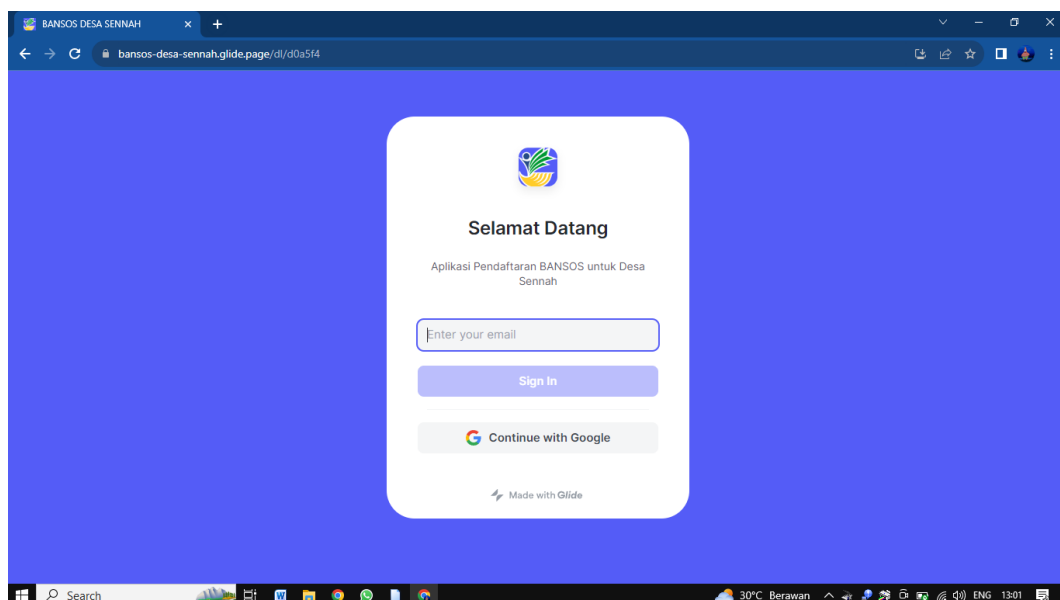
BANSOS DESA SENNAH

bansos-desa-sennah.glide.page/dl/d0a5f4

Selamat Datang

Aplikasi Pendaftaran BANSOS untuk Desa Sennah

Enter your email

Sign In

Continue with Google

Made with Glide

Search

30°C Berawan ENG 13:01